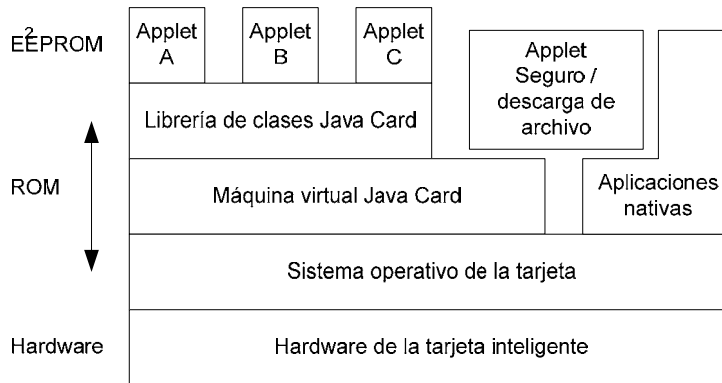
E$^2$PROM

Applet A

Applet B

Applet C

Applet Seguro / descarga de archivo

Librería de clases Java Card

ROM

Máquina virtual Java Card

Aplicaciones nativas

Sistema operativo de la tarjeta

Hardware

Hardware de la tarjeta inteligente